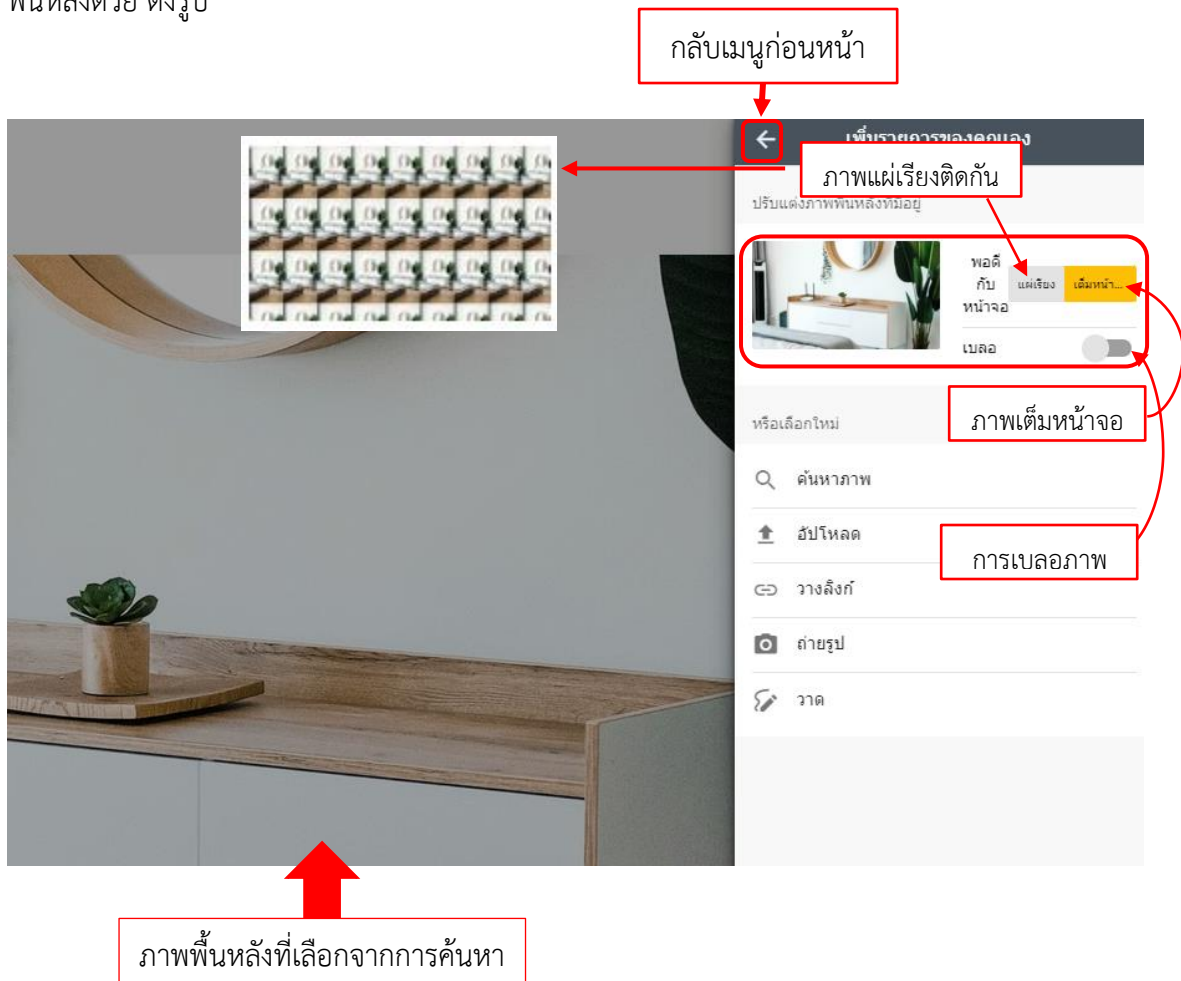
พื้นหลังด้วย ดังรูป

กลับเมนูก่อนหน้า

เพิ่มรายการของคุณเอง

ภาพแผ่เรียงติดกัน

ปรับแต่งภาพพื้นหลังที่มีอยู่

พอดีกับหน้าจอ

แผ่เรียง

เต็มหน้า...

เบลอ

หรือเลือกใหม่

ภาพเต็มหน้าจอ

ค้นหาภาพ

อัปโหลด

การเบลอภาพ

วางลิงก์

ถ่ายรูป

วาด

ภาพพื้นหลังที่เลือกจากการค้นหา